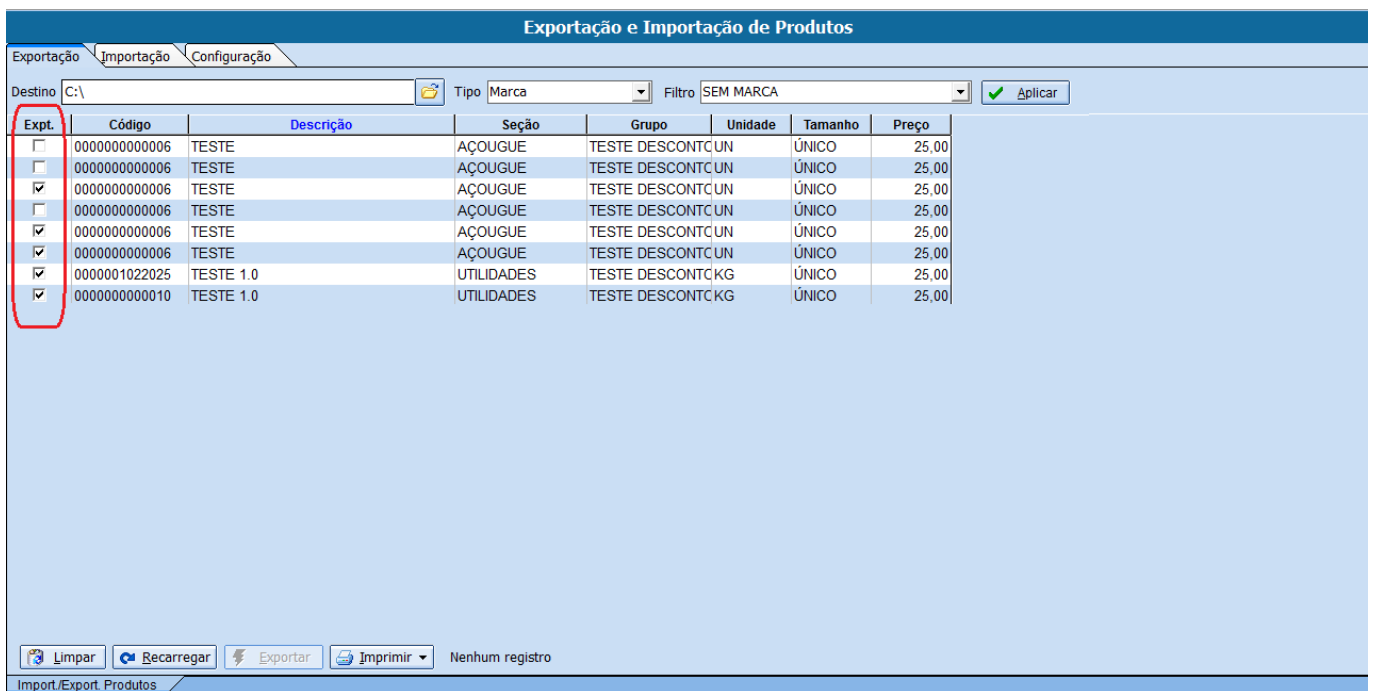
Exportação e Importação de Produtos

Exportação | Importação | Configuração

Destino C:\ Tipo Marca Filtro SEM MARCA Aplicar

| Expt. | Código | Descrição | Seção | Grupo | Unidade | Tamanho | Preço |
|---|---|---|---|---|---|---|---|
| ☐ | 0000000000006 | TESTE | AÇOUGUE | TESTE DESCONTO | UN | ÚNICO | 25,00 |
| ☐ | 0000000000006 | TESTE | AÇOUGUE | TESTE DESCONTO | UN | ÚNICO | 25,00 |
| ☑ | 0000000000006 | TESTE | AÇOUGUE | TESTE DESCONTO | UN | ÚNICO | 25,00 |
| ☐ | 0000000000006 | TESTE | AÇOUGUE | TESTE DESCONTO | UN | ÚNICO | 25,00 |
| ☑ | 0000000000006 | TESTE | AÇOUGUE | TESTE DESCONTO | UN | ÚNICO | 25,00 |
| ☑ | 0000000000006 | TESTE | AÇOUGUE | TESTE DESCONTO | UN | ÚNICO | 25,00 |
| ☑ | 0000001022025 | TESTE 1.0 | UTILIDADES | TESTE DESCONTO | KG | ÚNICO | 25,00 |
| ☑ | 0000000000010 | TESTE 1.0 | UTILIDADES | TESTE DESCONTO | KG | ÚNICO | 25,00 |

Limpar | Recarregar | Exportar | Imprimir | Nenhum registro

Import./Export. Produtos